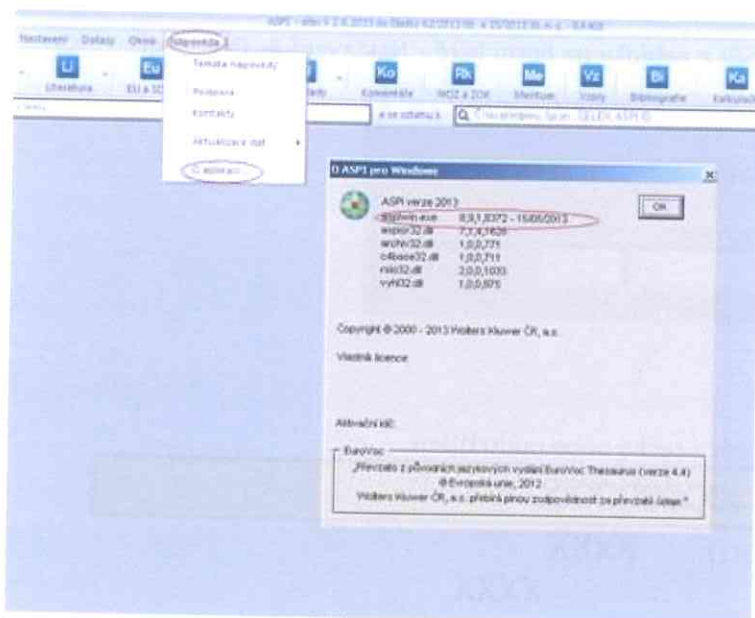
ASPI - stav k 2.4.2013 do částky 42/2013 Sb. a 20/2013 Sb.m.s. - SA403

Nastavení Dotazy Okno Nápověda

Témata nápovědy
Podpora
Kontakty
Aktualizace dat
O aplikaci...

Lt Literatura
Eu EU a SD
Ko Komentáře
Rk NOZ a ZOK
Me Metodiky
Vz Vzory
Bi Bibliografie
Ka Kalkulačky

a se zdůrazní
Chytré hledání: Typ - SELEX ASPI ID

O ASPI pro Windows

ASPI verze 2013
aspiwin.exe 8,9,1,8372 - 15/05/2013
aspio32.dll 7,1,4,1626
archiv32.dll 1,0,0,771
c4base32.dll 1,0,0,711
nslo32.dll 2,0,0,1033
vyh032.dll 1,0,0,875

OK

Copyright © 2000 - 2013 Wolters Kluwer ČR, a.s.

Vlastník licence:

Aktivační klíč:

EuroVoc
„Převzato z původních jazykových vydání EuroVoc Thesaurus (verze 4.4) © Evropská unie, 2012
Wolters Kluwer ČR, a.s. přebírá plnou zodpovědnost za převzatá data."

XXXX
XXXX